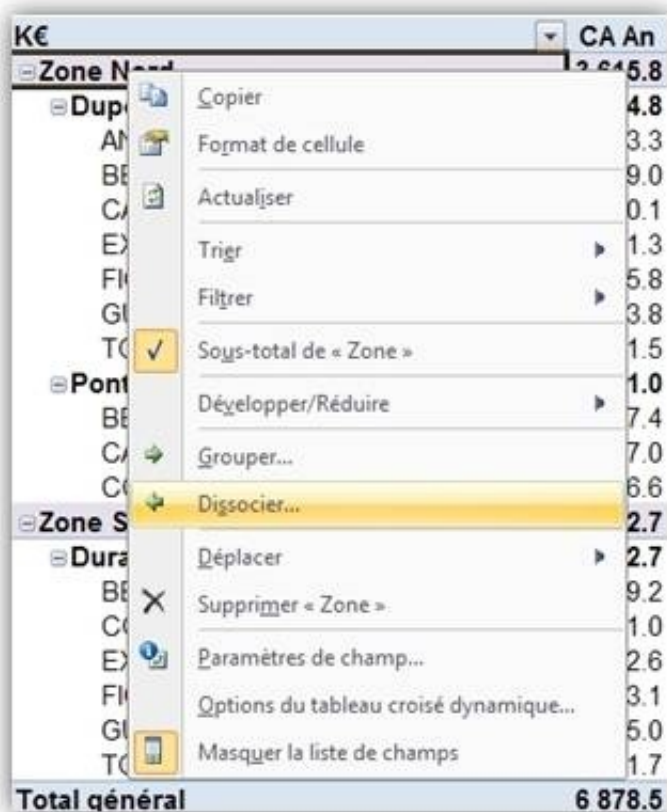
K€ CA An
⊟Zone N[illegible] 3 615.8
⊟Dup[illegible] 4.8
AN 3.3
BE 9.0
CA 0.1
EX 1.3
Fl 5.8
GI 3.8
TC 1.5
⊟Pont 1.0
BE 7.4
CA 7.0
CC 6.6
⊟Zone S 2.7
⊟Dura 2.7
BE 9.2
CC 1.0
EX 2.6
Fl 3.1
GI 5.0
TC 1.7
Total général 6 878.5

Copier
Format de cellule
Actualiser
Trier
Filtrer
Sous-total de « Zone »
Développer/Réduire
Grouper...
Dissocier...
Déplacer
Supprimer « Zone »
Paramètres de champ...
Options du tableau croisé dynamique...
Masquer la liste de champs